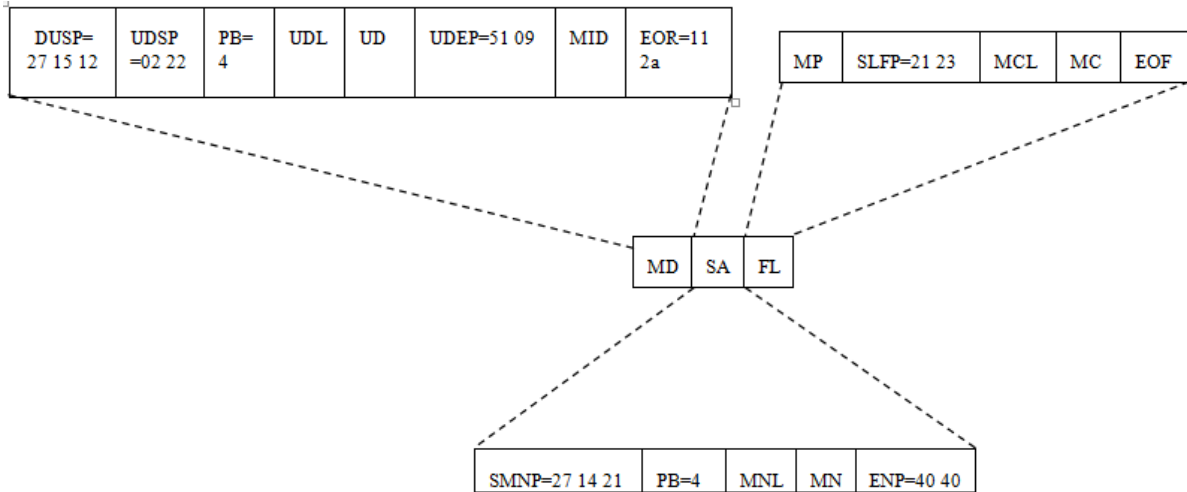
| DUSP= 27 15 12 | UDSP =02 22 | PB= 4 | UDL | UD | UDEP=51 09 | MID | EOR=11 2a |
|---|---|---|---|---|---|---|---|

| MP | SLFP=21 23 | MCL | MC | EOF |
|---|---|---|---|---|

| MD | SA | FL |
|---|---|---|

| SMNP=27 14 21 | PB=4 | MNL | MN | ENP=40 40 |
|---|---|---|---|---|